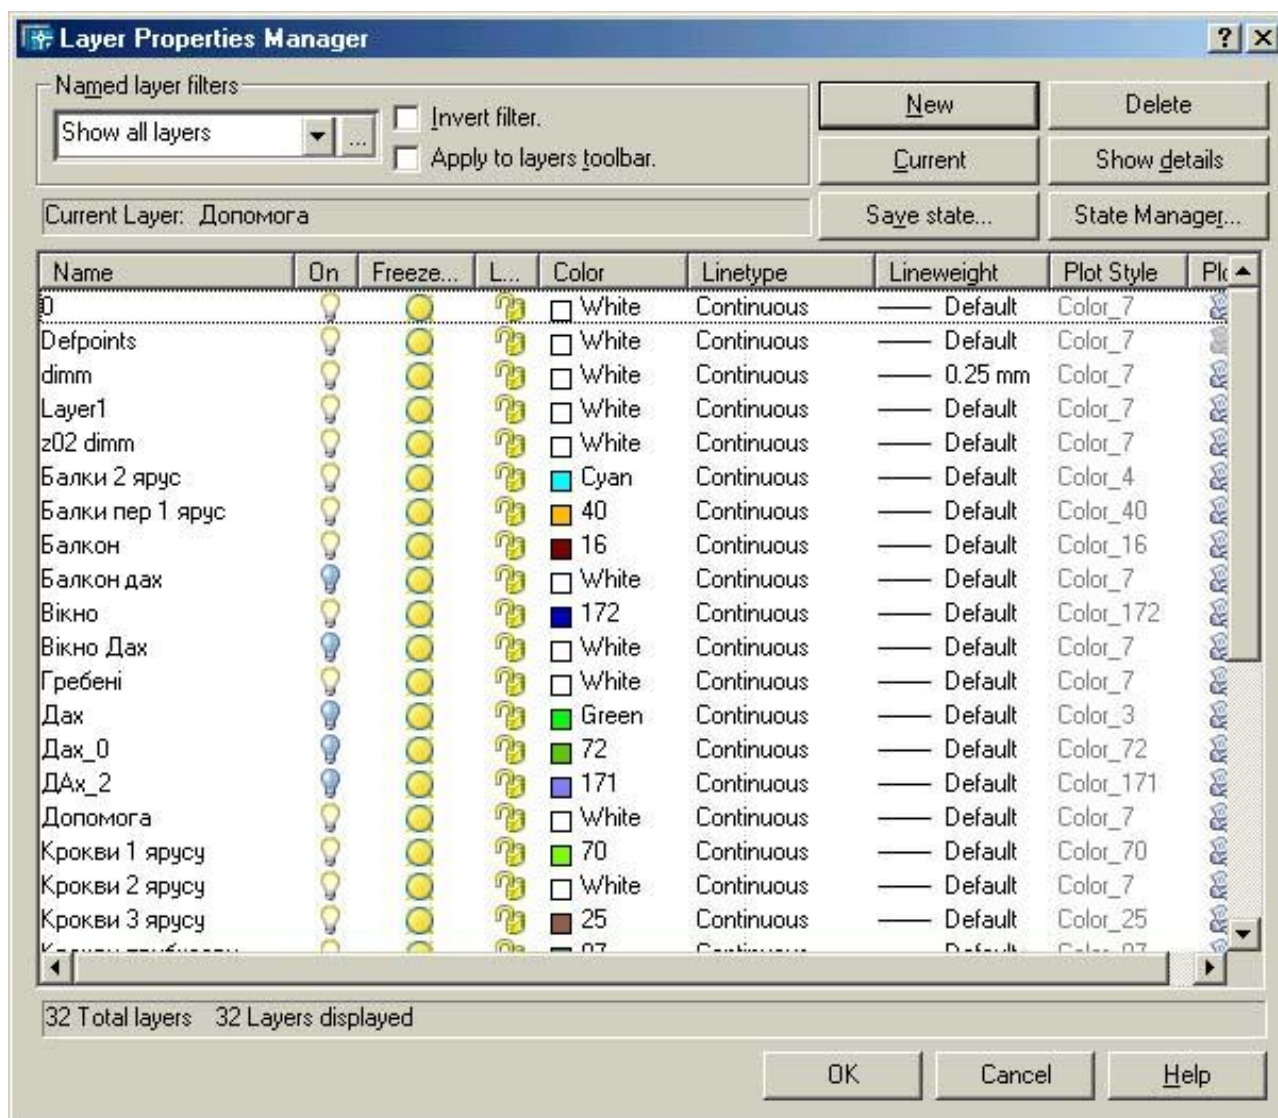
Layer Properties Manager

? X

Named layer filters

Show all layers

...

Invert filter.

Apply to layers toolbar.

New

Delete

Current

Show details

Current Layer: Допомога

Save state...

State Manager...

| Name | On | Freeze... | L... | Color | Linetype | Lineweight | Plot Style | Pl |
|---|---|---|---|---|---|---|---|---|
| 0 | | | | White | Continuous | Default | Color_7 | |
| Defpoints | | | | White | Continuous | Default | Color_7 | |
| dimm | | | | White | Continuous | 0.25 mm | Color_7 | |
| Layer1 | | | | White | Continuous | Default | Color_7 | |
| z02 dimm | | | | White | Continuous | Default | Color_7 | |
| Балки 2 ярус | | | | Cyan | Continuous | Default | Color_4 | |
| Балки пер 1 ярус | | | | 40 | Continuous | Default | Color_40 | |
| Балкон | | | | 16 | Continuous | Default | Color_16 | |
| Балкон дах | | | | White | Continuous | Default | Color_7 | |
| Вікно | | | | 172 | Continuous | Default | Color_172 | |
| Вікно Дах | | | | White | Continuous | Default | Color_7 | |
| Гребені | | | | White | Continuous | Default | Color_7 | |
| Дах | | | | Green | Continuous | Default | Color_3 | |
| Дах_0 | | | | 72 | Continuous | Default | Color_72 | |
| ДАх_2 | | | | 171 | Continuous | Default | Color_171 | |
| Допомога | | | | White | Continuous | Default | Color_7 | |
| Крокви 1 ярусу | | | | 70 | Continuous | Default | Color_70 | |
| Крокви 2 ярусу | | | | White | Continuous | Default | Color_7 | |
| Крокви 3 ярусу | | | | 25 | Continuous | Default | Color_25 | |
| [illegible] | | | | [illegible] | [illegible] | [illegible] | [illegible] | |

32 Total layers 32 Layers displayed

OK

Cancel

Help